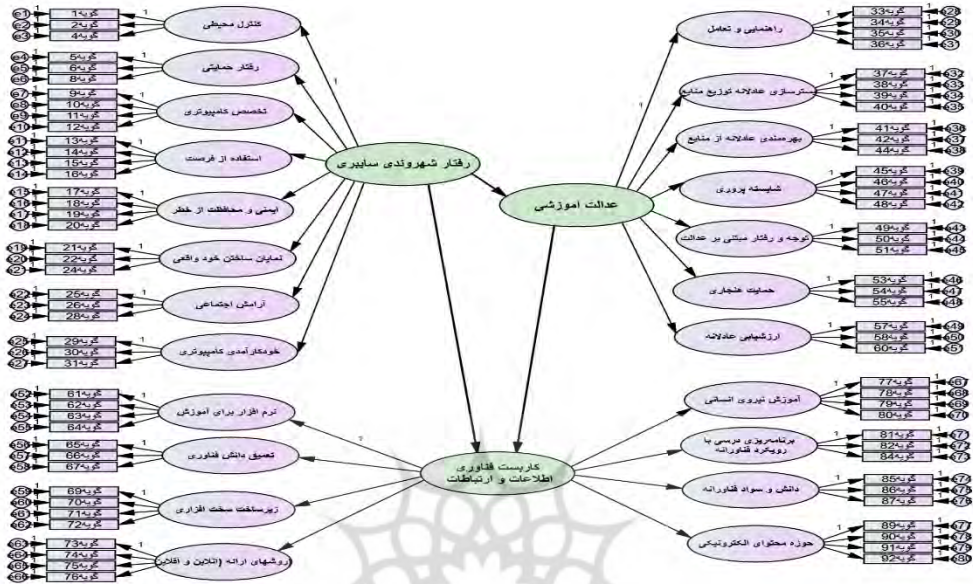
کنترل محیطی
گویه1
گویه2
گویه4
e1
e2
e3
رفتار حمایتی
گویه5
گویه6
گویه8
e4
e5
e6
تخصص کامپیوتری
گویه9
گویه10
گویه11
گویه12
e7
e8
e9
e10
استفاده از فرصت
گویه13
گویه14
گویه15
گویه16
e11
e12
e13
e14
ایمنی و محافظت از خطر
گویه17
گویه18
گویه19
گویه20
e15
e16
e17
e18
نمایان ساختن خود واقعی
گویه21
گویه22
گویه24
e19
e20
e21
آرامش اجتماعی
گویه25
گویه26
گویه28
e22
e23
e24
خودکارآمدی کامپیوتری
گویه29
گویه30
گویه31
e25
e26
e27
رفتار شهروندی سایبری
عدالت آموزشی
راهنمایی و تعامل
گویه33
گویه34
گویه35
گویه36
e28
e29
e30
e31
بسترسازی عادلانه توزیع منابع
گویه37
گویه38
گویه39
گویه40
e32
e33
e34
e35
بهره‌مندی عادلانه از منابع
گویه41
گویه42
گویه44
e36
e37
e38
شایسته پروری
گویه45
گویه46
گویه47
گویه48
e39
e40
e41
e42
توجه و رفتار مبتنی بر عدالت
گویه49
گویه50
گویه51
e43
e44
e45
حمایت هنجاری
گویه53
گویه54
گویه55
e46
e47
e48
ارزشیابی عادلانه
گویه57
گویه58
گویه60
e49
e50
e51
کاربست فناوری اطلاعات و ارتباطات
نرم افزار برای آموزش
گویه61
گویه62
گویه63
گویه64
e52
e53
e54
e55
تعمیق دانش فناوری
گویه65
گویه66
گویه67
e56
e57
e58
زیرساخت سخت افزاری
گویه69
گویه70
گویه71
گویه72
e59
e60
e61
e62
روشهای ارائه (آنلاین و آفلاین)
گویه73
گویه74
گویه75
گویه76
e63
e64
e65
e66
آموزش نیروی انسانی
گویه77
گویه78
گویه79
گویه80
e67
e68
e69
e70
برنامه‌ریزی درسی با رویکرد فناورانه
گویه81
گویه82
گویه84
e71
e72
e73
دانش و سواد فناورانه
گویه85
گویه86
گویه87
e74
e75
e76
حوزه محتوای الکترونیکی
گویه89
گویه90
گویه91
گویه92
e77
e78
e79
e80
1